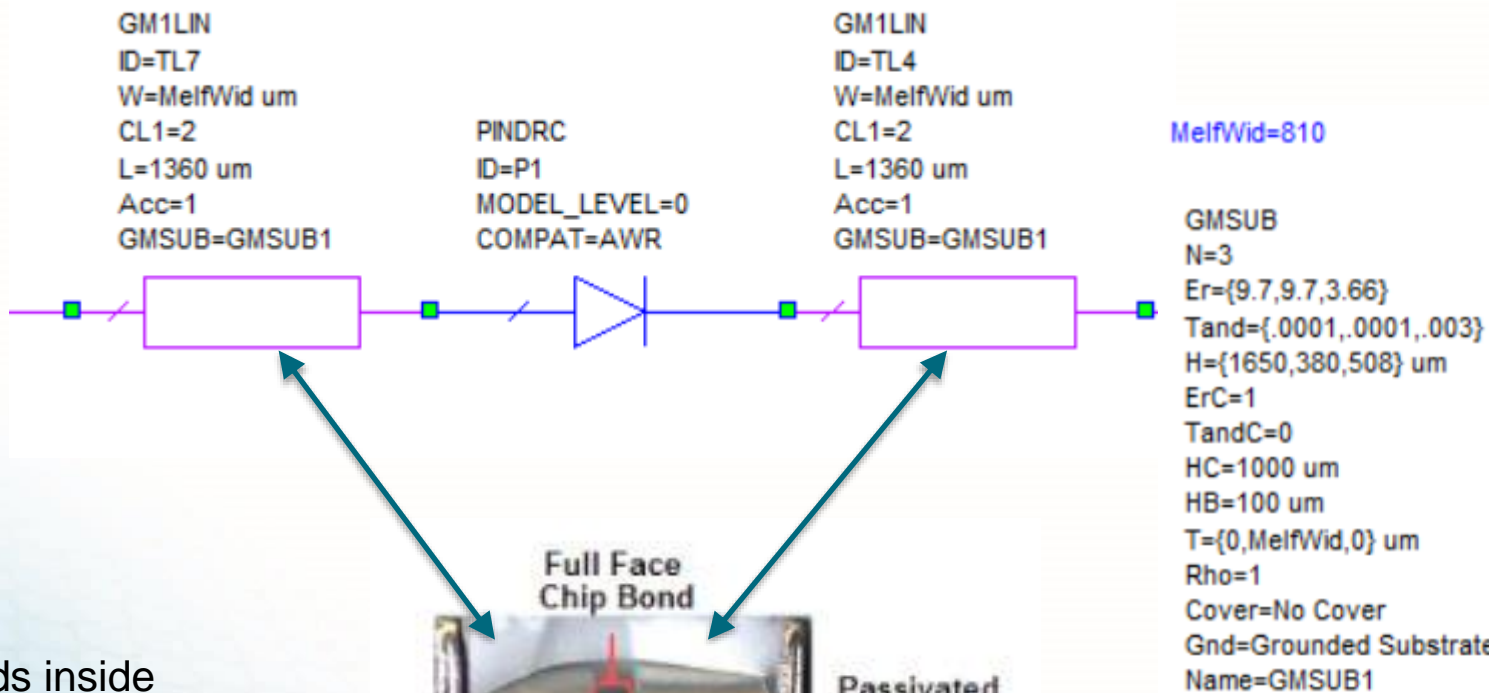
GM1LIN
ID=TL7
W=MelfWid um
CL1=2
L=1360 um
Acc=1
GMSUB=GMSUB1

PINDRC
ID=P1
MODEL_LEVEL=0
COMPAT=AWR

GM1LIN
ID=TL4
W=MelfWid um
CL1=2
L=1360 um
Acc=1
GMSUB=GMSUB1

MelfWid=810

GMSUB
N=3
Er={9.7,9.7,3.66}
Tand={.0001,.0001,.003}
H={1650,380,508} um
ErC=1
TandC=0
HC=1000 um
HB=100 um
T={0,MelfWid,0} um
Rho=1
Cover=No Cover
Gnd=Grounded Substrate
Name=GMSUB1

Full Face Chip Bond

Passivated

ds inside